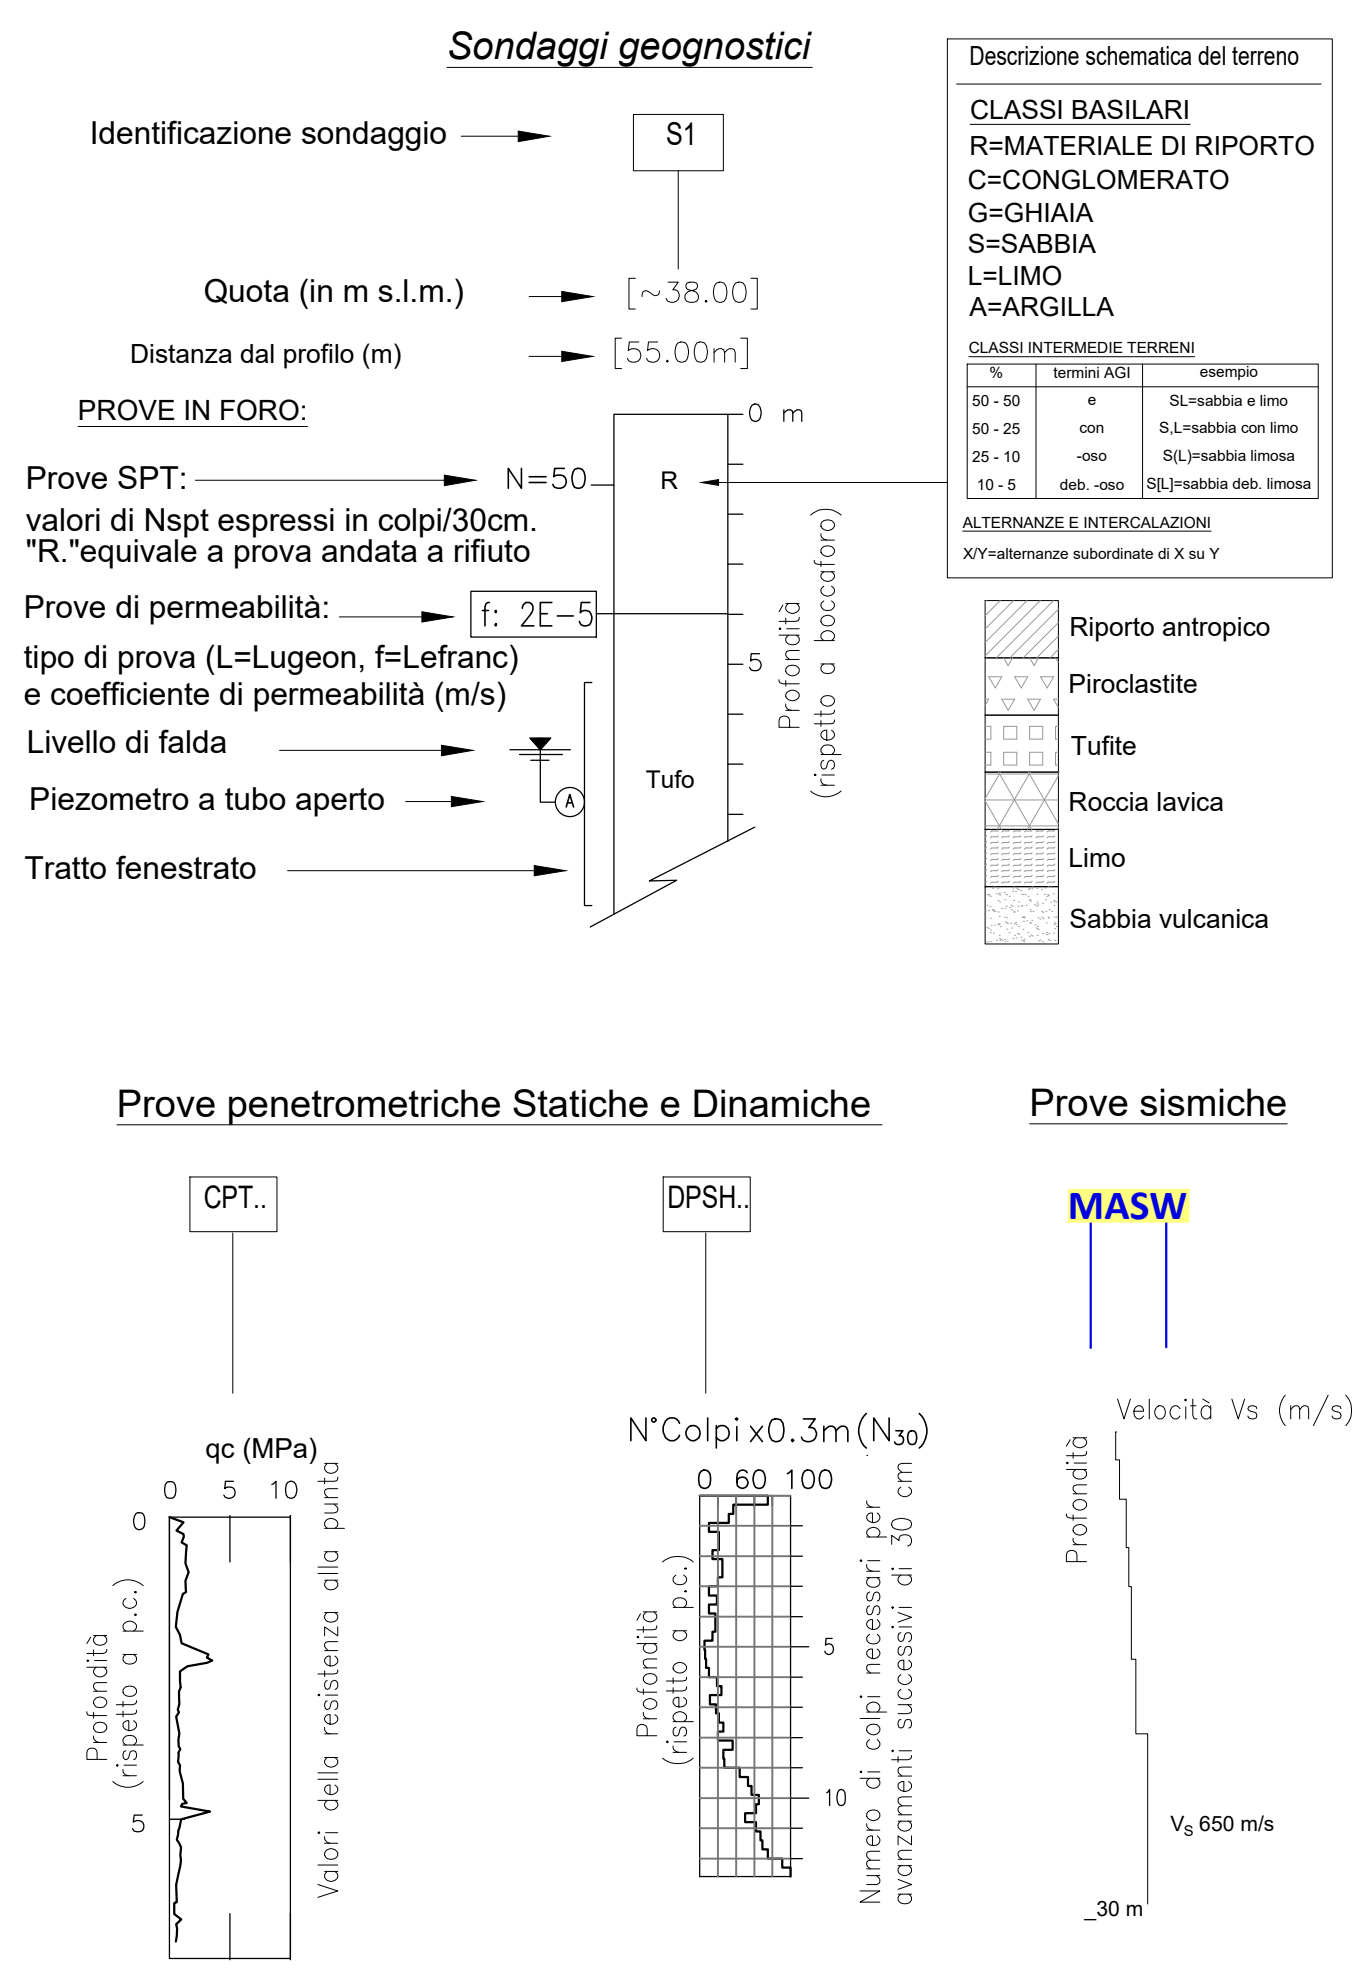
Sondaggi geognostici

Identificazione sondaggio

S1

Quota (in m s.l.m.)

[~38.00]

Distanza dal profilo (m)

[55.00m]

PROVE IN FORO:

0 m

Prove SPT:

N=50

R

valori di Nspt espressi in colpi/30cm.
"R."equivale a prova andata a rifiuto

Prove di permeabilità:

f: 2E-5

tipo di prova (L=Lugeon, f=Lefranc)
e coefficiente di permeabilità (m/s)

5

Livello di falda

Piezometro a tubo aperto

A

Tufo

Tratto fenestrato

Profondità
(rispetto a boccaforo)

Descrizione schematica del terreno

CLASSI BASILARI
R=MATERIALE DI RIPORTO
C=CONGLOMERATO
G=GHIAIA
S=SABBIA
L=LIMO
A=ARGILLA

CLASSI INTERMEDIE TERRENI

| % | termini AGI | esempio |
|---|---|---|
| 50 - 50 | e | SL=sabbia e limo |
| 50 - 25 | con | S,L=sabbia con limo |
| 25 - 10 | -oso | S(L)=sabbia limosa |
| 10 - 5 | deb. -oso | S[L]=sabbia deb. limosa |

ALTERNANZE E INTERCALAZIONI

X/Y=alternanze subordinate di X su Y

Riporto antropico
Piroclastite
Tufite
Roccia lavica
Limo
Sabbia vulcanica

Prove penetrometriche Statiche e Dinamiche

Prove sismiche

CPT..

DPSH..

MASW

qc (MPa)
0 5 10
0
5
Profondità
(rispetto a p.c.)
Valori della resistenza alla punta

N°Colpi x0.3m (N$_{30}$)
0 60 100
5
10
Profondità
(rispetto a p.c.)
Numero di colpi necessari per
avanzamenti successivi di 30 cm

Velocità Vs (m/s)
Profondità
V$_S$ 650 m/s
_30 m